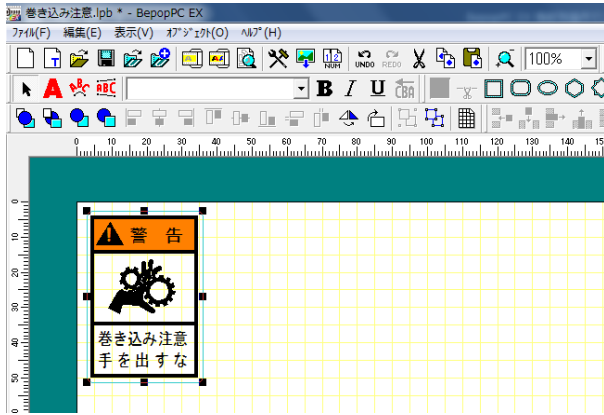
巻き込み注意.lpb * - BepopPC EX

ﾌｧｲﾙ(F) 編集(E) 表示(V) ｵﾌﾞｼﾞｪｸﾄ(O) ﾍﾙﾌﾟ(H)

UNDO REDO NUM 100%

B I U

0 10 20 30 40 50 60 70 80 90 100 110 120 130 140 15

0 10 20 30 40 50

警 告

巻き込み注意
手を出すな